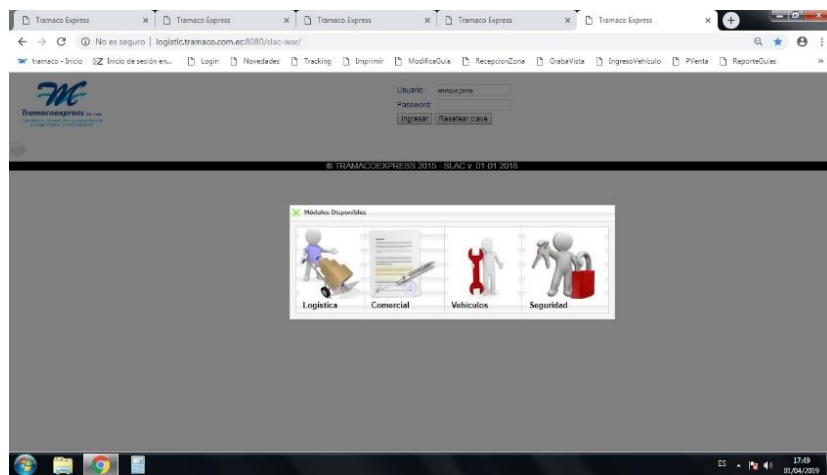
Tramaco Express ×
Tramaco Express ×
Tramaco Express ×
Tramaco Express ×
Tramaco Express ×

No es seguro | logistic.tramaco.com.ec:8080/slac-war/

tramaco - Inicio | Inicio de sesión en... | Login | Novedades | Tracking | Imprimir | ModificaGuia | RecepcionZona | GrabaVista | IngresoVehiculo | PVenta | ReporteGuias

Tramacoexpress

Usuario: enrique.jama
Password:
Ingresar | Resetear clave

© TRAMACOEXPRESS 2015 - SLAC v. 01-01-2018

Módulos Disponibles

Logistica
Comercial
Vehiculos
Seguridad

ES
17:49
01/04/2019